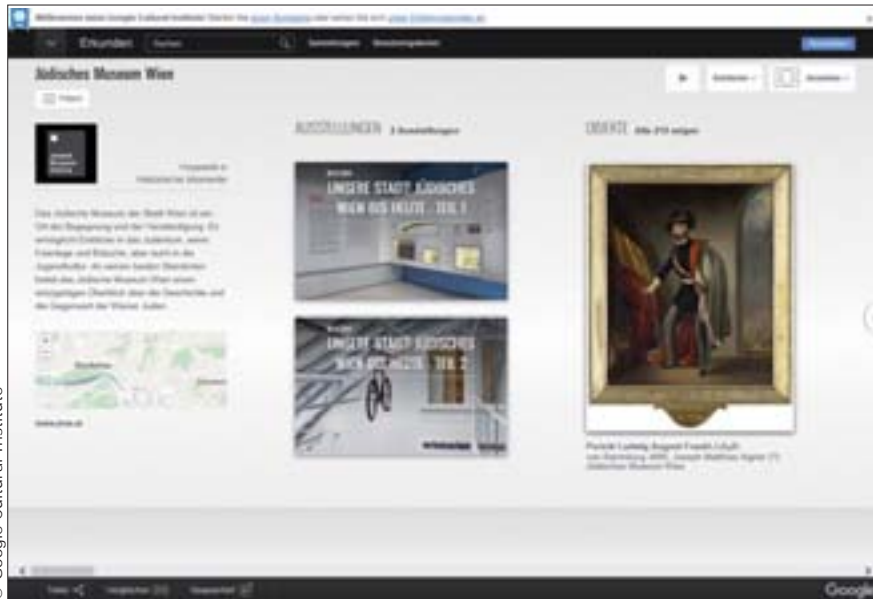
Willkommen beim Google Cultural Institute! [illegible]

Erkunden Suchen

Jüdisches Museum Wien

Folgen

AUSSTELLUNGEN 2 Ausstellungen

OBJEKTE Alle 213 zeigen

UNSERE STADT! JÜDISCHES WIEN BIS HEUTE · TEIL 1

UNSERE STADT! JÜDISCHES WIEN BIS HEUTE · TEIL 2

Das Jüdische Museum der Stadt Wien ist ein Ort der Begegnung und der Vermittlung. Es ermöglicht Einblicke in das Judentum, seine Feiertage und Bräuche, aber auch in die Jugendkultur. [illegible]

www.jmw.at

Porträt Ludwig August Frankl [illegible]

Google

© Google Cultural Institute